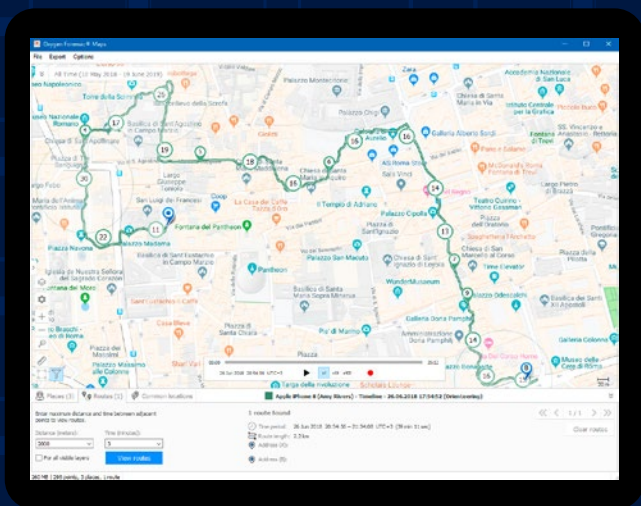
Oxygen Forensic® Maps

File Export Options

All time (12 May 2018 - 19 June 2019)

Torre della Scimmia

Palazzo Montecitorio

Palazzo Nazionale Romano

Piazza di Sant'Apollinare

Basilica di Sant'Agostino in Campo Marzio

Largo Giuseppe Toniolo

San Luigi dei Francesi

Piazza Navona

Palazzo Madama

Basilica di Sant'Eustachio in Campo Marzio

Fontana del Pantheon

Pantheon

La Casa del Caffè Tazza d'Oro

Il Tempio di Adriano

Palazzo Cipolla

Piazza di Sant'Ignazio

Basilica di Santa Maria Sopra Minerva

Piazza San Macuto

Galleria Doria Pamphilj

Galleria Colonna

Galleria Alberto Sordi

Palazzo Chigi

Piazza Colonna

Teatro Quirino - Vittorio Gassman

Piazza di Pietra

Campo de' Fiori

Piazza di Pietra

Chiesa di Santa Maria in Via

Istituto Centrale per la Grafica

Wunderkammer

Piazza del Gesù

00:00 28.06.2018 UTC+3

Places (3) Routes (1) Common locations

Apple iPhone 8 (Amy Rivers) - Timeline - 26.06.2018 17:54:52 (Velocity)

Enter maximum distance and time between adjacent points to view routes.

Distance (meters): 3000

Time (minutes): 5

For all visible layers

View routes

1 route found

Time period: 26 Jun 2018 16:34:30 - 21:54:00 UTC+3

Route length: 3.3 km

Address (0)

Address (0)

1 / 1

Clear routes